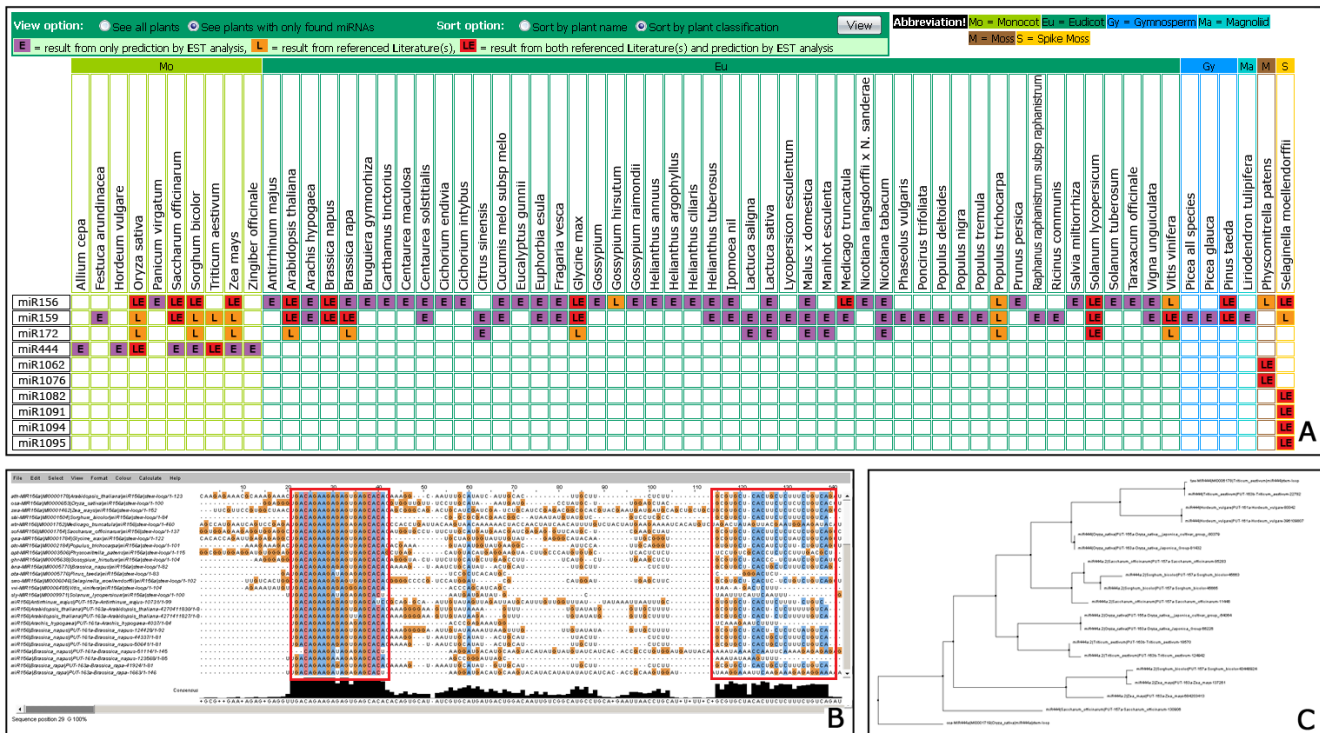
View option: See all plants See plants with only found miRNAs Sort option: Sort by plant name Sort by plant classification View

Abbreviation! Mo = Monocot Eu = Eudicot Gy = Gymnosperm Ma = Magnoliid M = Moss S = Spike Moss

E = result from only prediction by EST analysis, L = result from referenced Literature(s), LE = result from both referenced Literature(s) and prediction by EST analysis

Mo Eu Gy Ma M S

Allium cepa
Festuca arundinacea
Hordeum vulgare
Oryza sativa
Panicum virgatum
Saccharum officinarum
Sorghum bicolor
Triticum aestivum
Zea mays
Zingiber officinale
Antirrhinum majus
Arabidopsis thaliana
Arachis hypogaea
Brassica napus
Brassica rapa
Bruguiera gymnorhiza
Carthamus tinctorius
Centaurea maculosa
Centaurea solstitialis
Cichorium endivia
Cichorium intybus
Citrus sinensis
Cucumis melo subsp melo
Eucalyptus gunnii
Euphorbia esula
Fragaria vesca
Glycine max
Gossypium
Gossypium hirsutum
Gossypium raimondii
Helianthus annuus
Helianthus argophyllus
Helianthus ciliaris
Helianthus tuberosus
Ipomoea nil
Lactuca saligna
Lactuca sativa
Lycopersicon esculentum
Malus x domestica
Manihot esculenta
Medicago truncatula
Nicotiana langsdorffii x N. sanderae
Nicotiana tabacum
Phaseolus vulgaris
Poncirus trifoliata
Populus deltoides
Populus nigra
Populus tremula
Populus trichocarpa
Prunus persica
Raphanus raphanistrum subsp raphanistrum
Ricinus communis
Salvia miltiorrhiza
Solanum lycopersicum
Solanum tuberosum
Taraxacum officinale
Vigna unguiculata
Vitis vinifera
Picea all species
Picea glauca
Pinus taeda
Liriodendron tulipifera
Physcomitrella patens
Selaginella moellendorffii

miR156 LE LE LE LE E LE E E E E E E E E E E E LE E L E E E E E E E E E LE E E L E E LE E E E L L LE L LE
miR159 E L LE L L LE E LE LE E E E LE E E E E E E E E E E E L E E LE E E E E LE E E E E L
miR172 L L L E E L E E E E LE L
miR444 E E LE E E LE E E
miR1062 LE
miR1076 LE
miR1082 LE
miR1091 LE
miR1094 LE
miR1095 LE

A

File Edit Select View Format Colour Calculate Help

Consensus

Sequence position 29 @ 100%

B

C